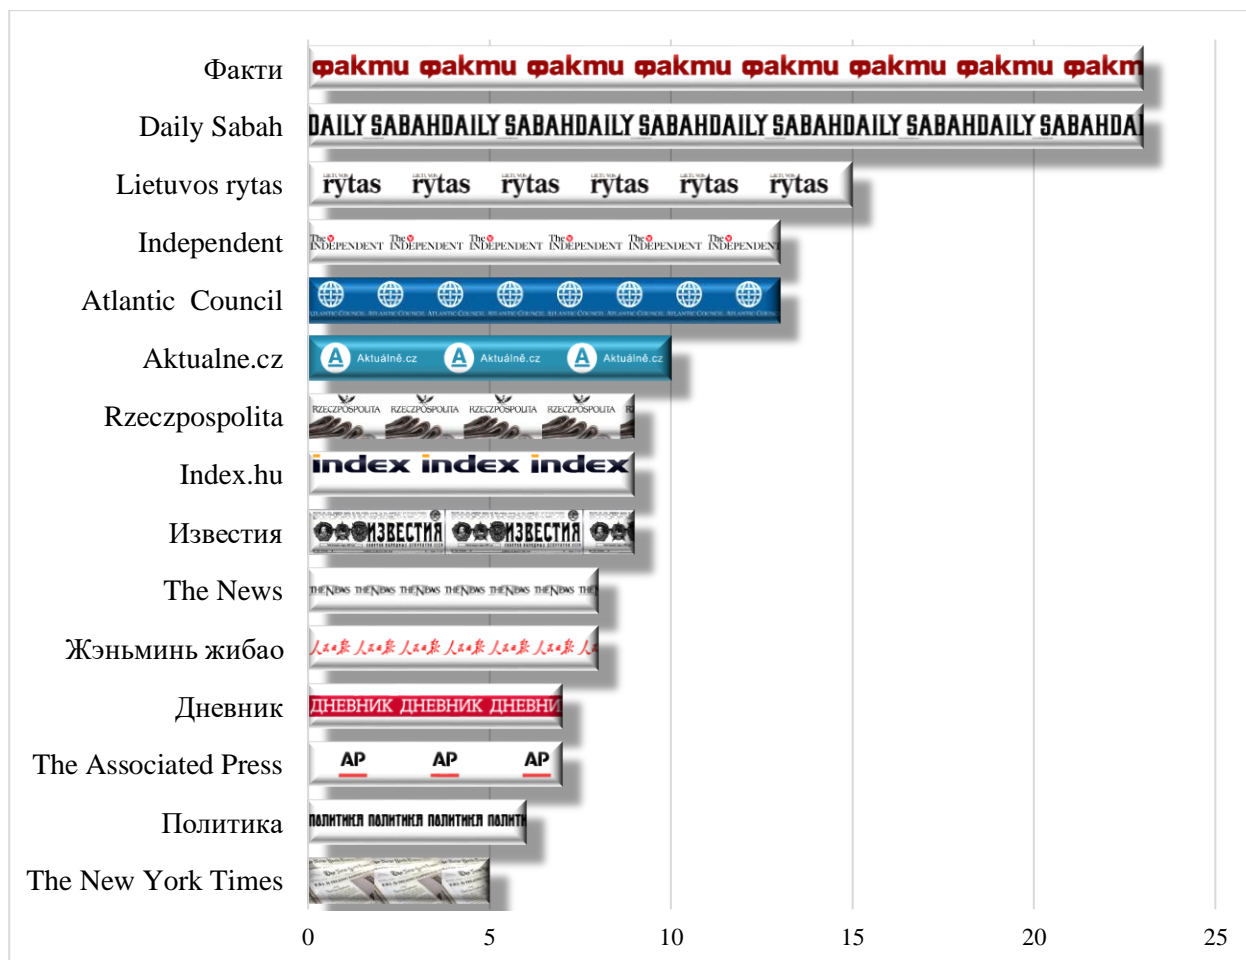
Факти
Daily Sabah
Lietuvos rytas
Independent
Atlantic Council
Aktualne.cz
Rzeczpospolita
Index.hu
Известия
The News
Жэньминь жибао
Дневник
The Associated Press
Политика
The New York Times

факти факти факти факти факти факти факти факт
DAILY SABAHDAILY SABAHDAILY SABAHDAILY SABAHDAILY SABAHDAILY SABAHDAILY SABAHDA
rytas rytas rytas rytas rytas rytas
The INDEPENDENT The INDEPENDENT The INDEPENDENT The INDEPENDENT The INDEPENDENT The INDEPENDENT
Aktuálně.cz Aktuálně.cz Aktuálně.cz
RZECZPOSPOLITA RZECZPOSPOLITA RZECZPOSPOLITA RZECZPOSPOLITA
index index index
ИЗВЕСТИЯ ИЗВЕСТИЯ
THE NEWS THE NEWS THE NEWS THE NEWS THE NEWS THE NEWS
ДНЕВНИК ДНЕВНИК ДНЕВНИ
AP AP AP
ПОЛИТИКА ПОЛИТИКА ПОЛИТИКА ПОЛИТ

0 5 10 15 20 25